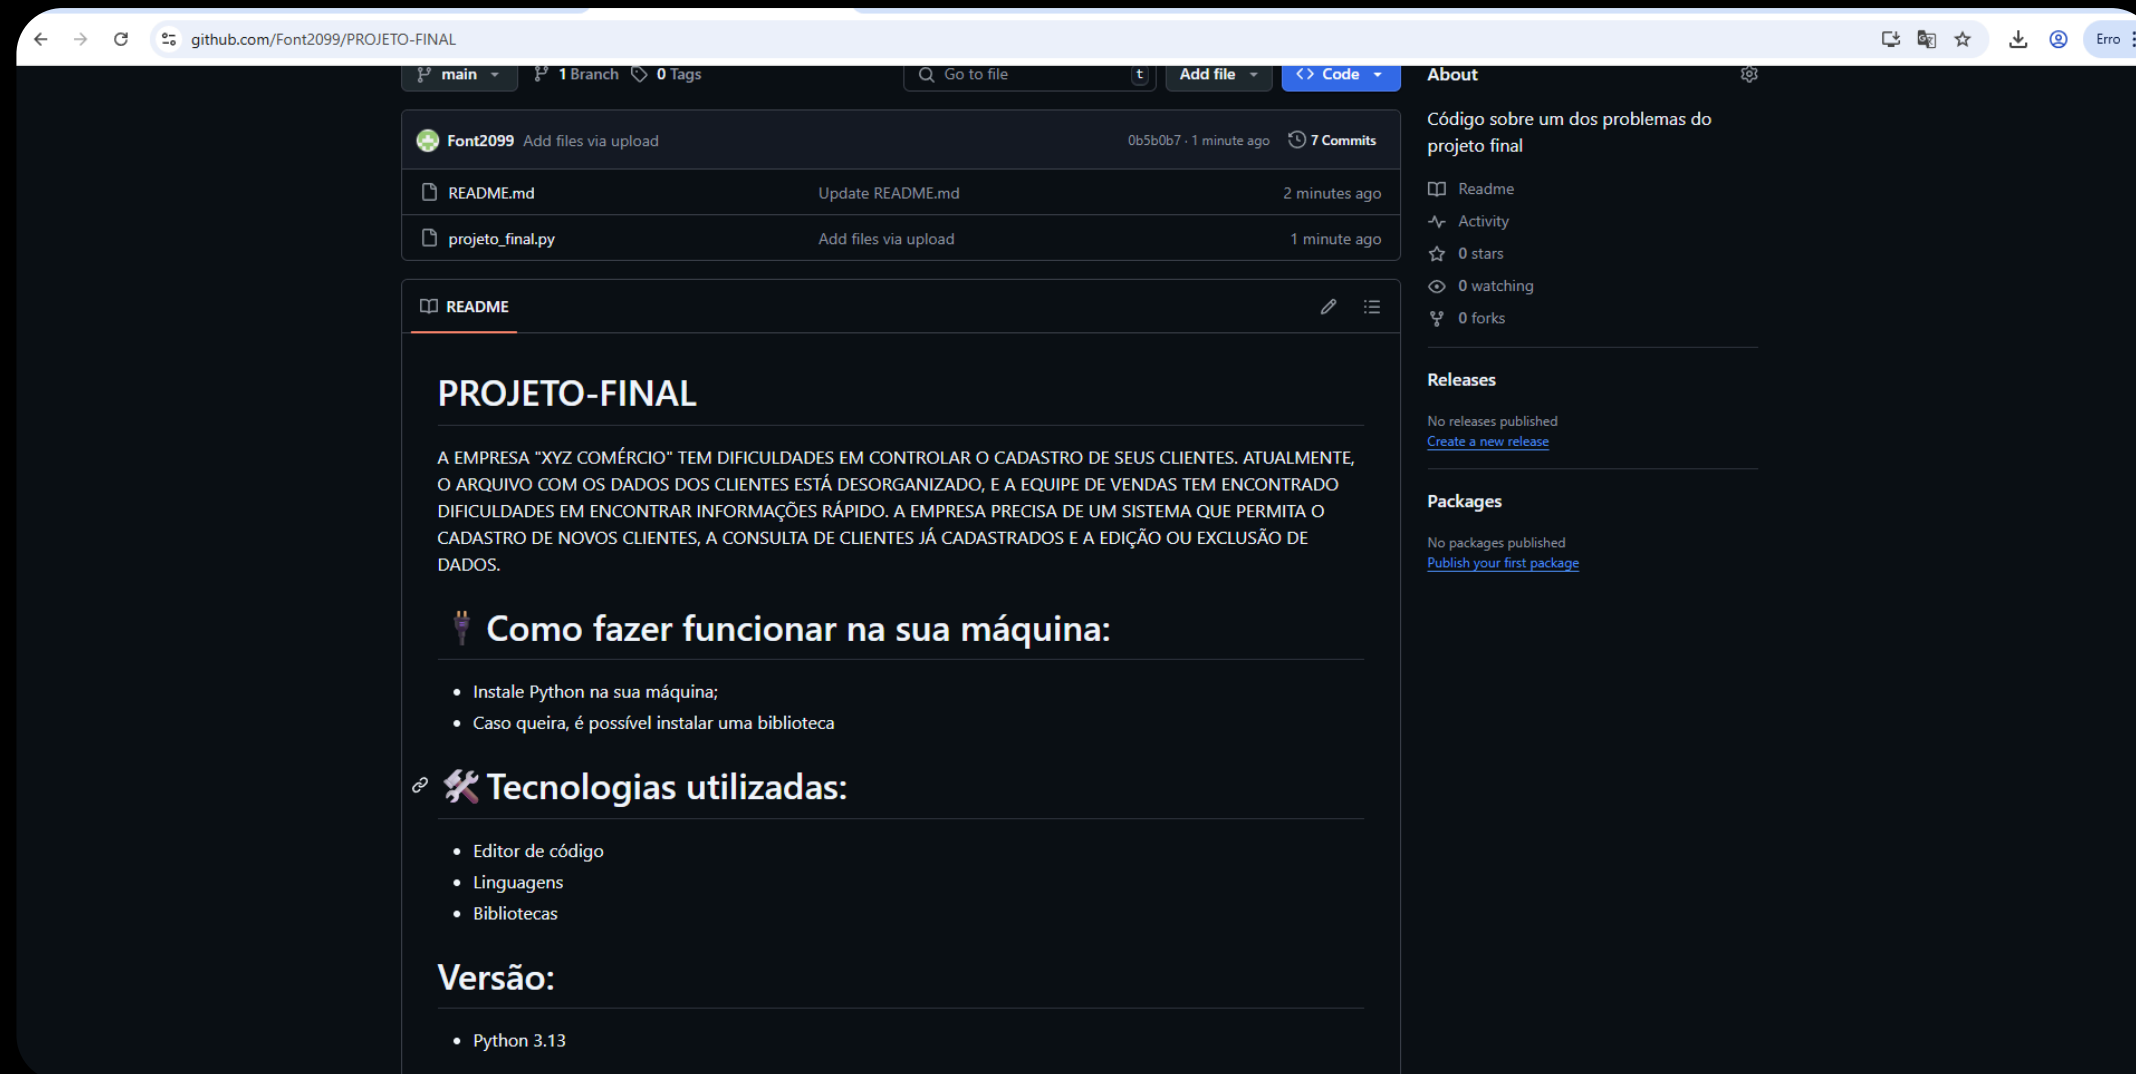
github.com/Font2099/PROJETO-FINAL

Erro

main 1 Branch 0 Tags Go to file t Add file Code

About

Código sobre um dos problemas do projeto final

Readme
Activity
0 stars
0 watching
0 forks

Releases

No releases published
Create a new release

Packages

No packages published
Publish your first package

Font2099 Add files via upload 0b5b0b7 · 1 minute ago 7 Commits

| | | |
|---|---|---|
| README.md | Update README.md | 2 minutes ago |
| projeto_final.py | Add files via upload | 1 minute ago |

README

# PROJETO-FINAL

A EMPRESA "XYZ COMÉRCIO" TEM DIFICULDADES EM CONTROLAR O CADASTRO DE SEUS CLIENTES. ATUALMENTE, O ARQUIVO COM OS DADOS DOS CLIENTES ESTÁ DESORGANIZADO, E A EQUIPE DE VENDAS TEM ENCONTRADO DIFICULDADES EM ENCONTRAR INFORMAÇÕES RÁPIDO. A EMPRESA PRECISA DE UM SISTEMA QUE PERMITA O CADASTRO DE NOVOS CLIENTES, A CONSULTA DE CLIENTES JÁ CADASTRADOS E A EDIÇÃO OU EXCLUSÃO DE DADOS.

## Como fazer funcionar na sua máquina:

- Instale Python na sua máquina;
- Caso queira, é possível instalar uma biblioteca

## Tecnologias utilizadas:

- Editor de código
- Linguagens
- Bibliotecas

## Versão:

- Python 3.13